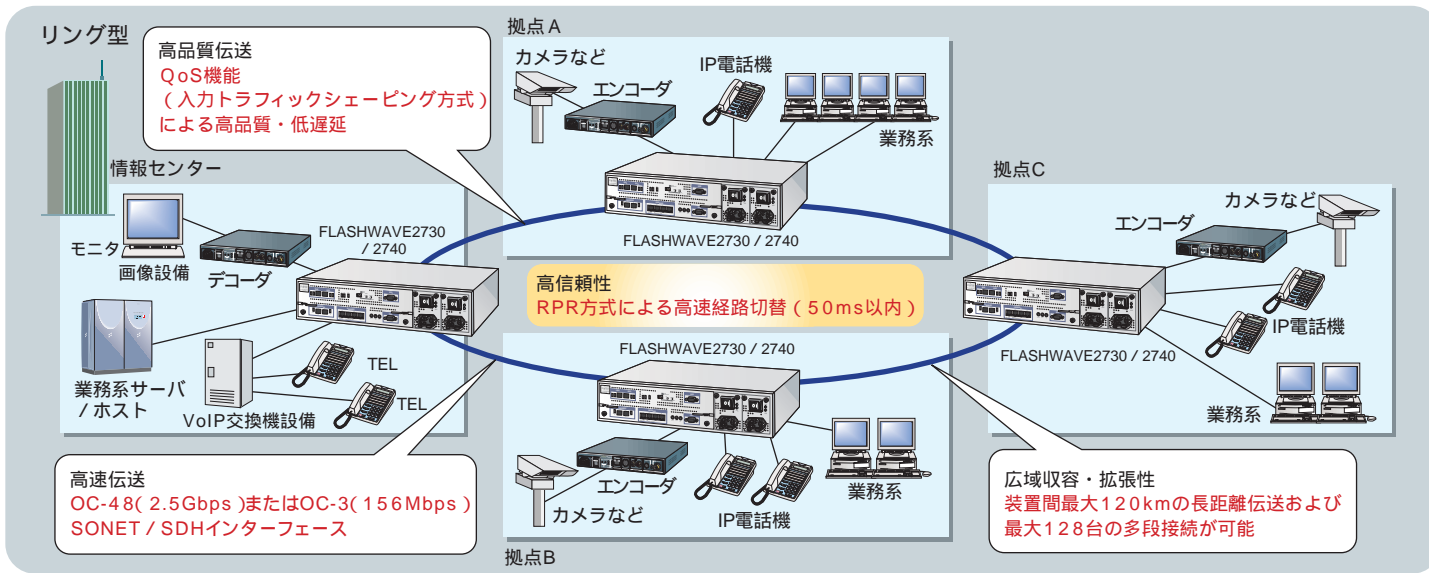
リング型

高品質伝送
QoS機能
（入力トラフィックシェーピング方式）
による高品質・低遅延

拠点A
カメラなど
エンコーダ
IP電話機
業務系
FLASHWAVE2730 / 2740

情報センター
モニタ
画像設備
デコーダ
FLASHWAVE2730 / 2740
業務系サーバ / ホスト
VoIP交換機設備
TEL
TEL

拠点C
カメラなど
エンコーダ
IP電話機
FLASHWAVE2730 / 2740
業務系

高信頼性
RPR方式による高速経路切替（50ms以内）

FLASHWAVE2730 / 2740
エンコーダ
カメラなど
IP電話機
業務系
拠点B

高速伝送
OC-48( 2.5Gbps )またはOC-3( 156Mbps )
SONET / SDHインターフェース

広域収容・拡張性
装置間最大120kmの長距離伝送および
最大128台の多段接続が可能